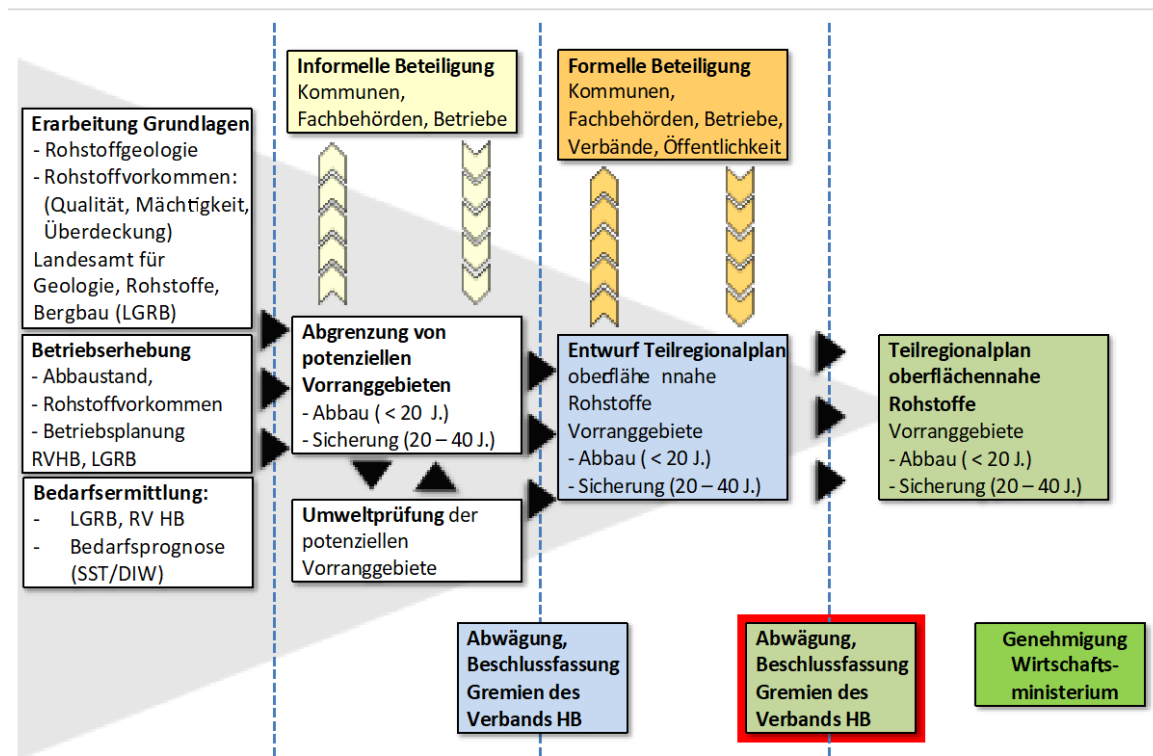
Erarbeitung Grundlagen
- Rohstoffgeologie
- Rohstoffvorkommen: (Qualität, Mächtigkeit, Überdeckung)
Landesamt für Geologie, Rohstoffe, Bergbau (LGRB)

Betriebserhebung
- Abbaustand,
- Rohstoffvorkommen
- Betriebsplanung
RVHB, LGRB

Bedarfsermittlung:
- LGRB, RV HB
- Bedarfsprognose (SST/DIW)

Informelle Beteiligung
Kommunen, Fachbehörden, Betriebe

Abgrenzung von potenziellen Vorranggebieten
- Abbau ( < 20 J.)
- Sicherung (20 – 40 J.)

Umweltprüfung der potenziellen Vorranggebiete

Formelle Beteiligung
Kommunen, Fachbehörden, Betriebe, Verbände, Öffentlichkeit

Entwurf Teilregionalplan
oberfläche nnahe Rohstoffe
Vorranggebiete
- Abbau ( < 20 J.)
- Sicherung (20 – 40 J.)

Teilregionalplan oberflächennahe Rohstoffe
Vorranggebiete
- Abbau ( < 20 J.)
- Sicherung (20 – 40 J.)

Abwägung, Beschlussfassung Gremien des Verbands HB

Abwägung, Beschlussfassung Gremien des Verbands HB

Genehmigung Wirtschafts-ministerium